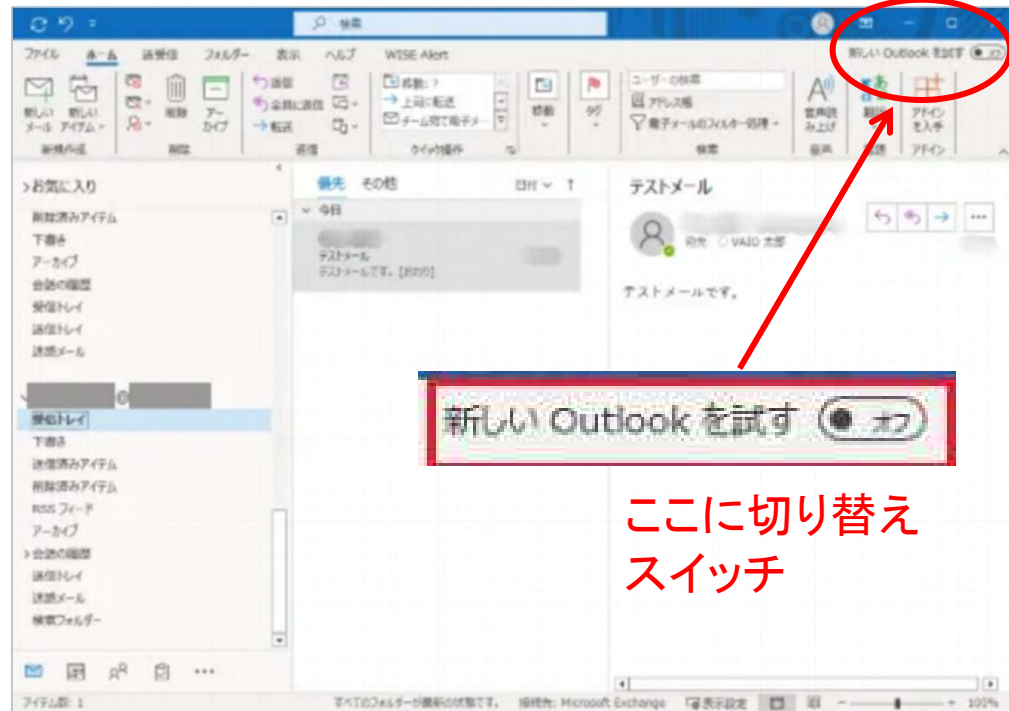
検索

新しい Outlook を試す オフ

ファイル ホーム 送受信 フォルダー 表示 ヘルプ WISE Alert

新しいメール 新しいアイテム 新規作成
削除 アーカイブ 削除
返信 全員に返信 転送 返信
移動: ? 上司に転送 チーム宛て電子メール クイック操作
移動
タグ
ユーザーの検索 アドレス帳 電子メールのフィルター処理 検索
音声読み上げ 音声
翻訳 言語
アドインを入手 アドイン

>お気に入り
削除済みアイテム
下書き
アーカイブ
会話の履歴
受信トレイ
送信トレイ
迷惑メール

受信トレイ
下書き
送信済みアイテム
削除済みアイテム
RSS フィード
アーカイブ
>会話の履歴
送信トレイ
迷惑メール
検索フォルダー

優先 その他 日付
今日
テストメール
テストメールです。[おわり]

テストメール
宛先 VAIO 太郎
テストメールです。

新しい Outlook を試す オフ

ここに切り替え
スイッチ

アイテム数: 1 すべてのフォルダーが最新の状態です。 接続先: Microsoft Exchange 表示設定 100%